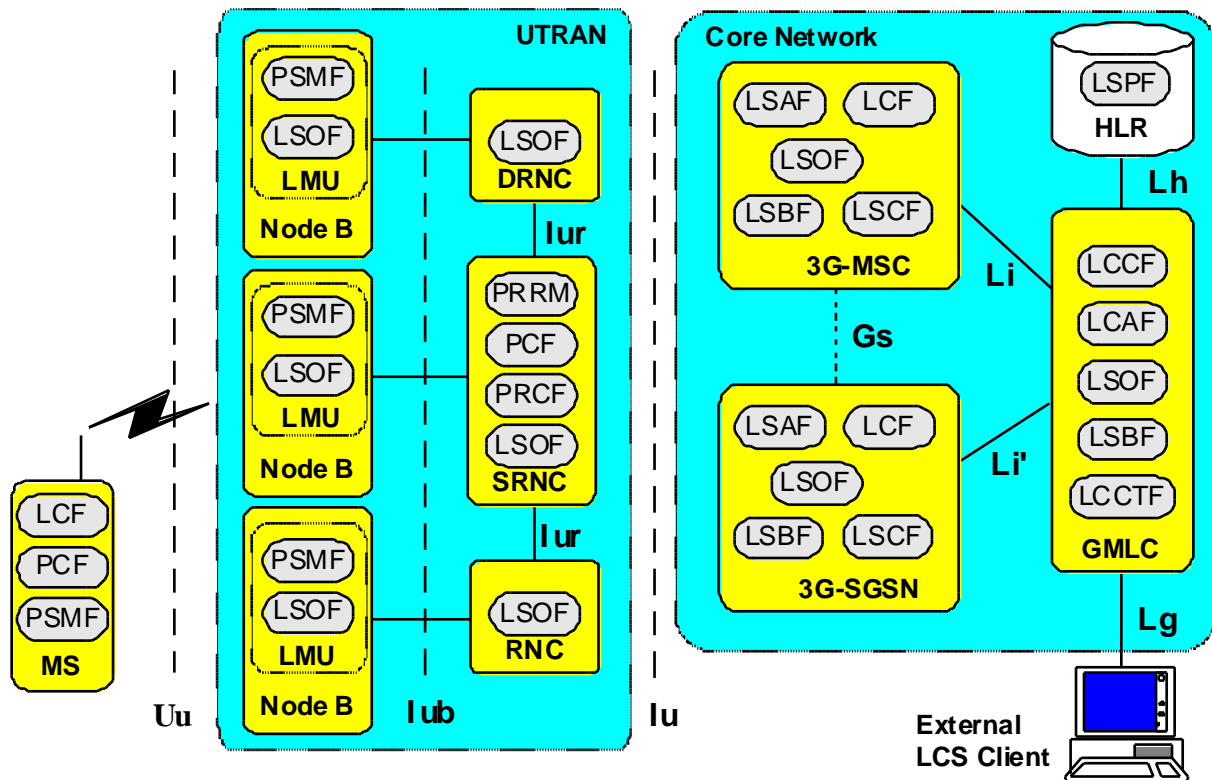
UTRAN

PSMF
LSOF
LMU
Node B

LSOF
DRNC

Iur

PSMF
LSOF
LMU
Node B

PRRM
PCF
PRCF
LSOF
SRNC

Iur

PSMF
LSOF
LMU
Node B

LSOF
RNC

LCF
PCF
PSMF
MS

Uu
Iub
Iu

Core Network

LSAF
LCF
LSOF
LSBF
LSCF
3G-MSC

Gs

LSAF
LCF
LSOF
LSBF
LSCF
3G-SGSN

LSPF
HLR

Lh
Li
Li'

LCCF
LCAF
LSOF
LSBF
LCCTF
GMLC

Lg

External
LCS Client